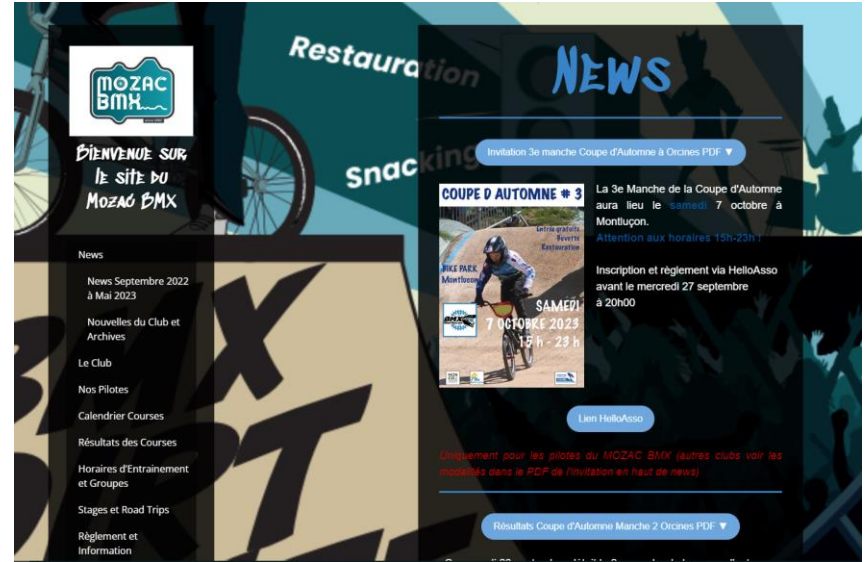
MOZAC BMX

Bienvenue sur le site du Mozac BMX

News

News Septembre 2022 à Mai 2023

Nouvelles du Club et Archives

Le Club

Nos Pilotes

Calendrier Courses

Résultats des Courses

Horaires d'Entrainement et Groupes

Stages et Road Trips

Règlement et Information

Restauration

Snacking

NEWS

Invitation 3e manche Coupe d'Automne à Orcines PDF ▼

COUPE D'AUTOMNE # 3

Entrée gratuite Buvette Restauration

BIKE PARK Montluçon

SAMEDI 7 OCTOBRE 2023 15 h - 23 h

La 3e Manche de la Coupe d'Automne aura lieu le samedi 7 octobre à Montluçon.
Attention aux horaires 15h-23h !

Inscription et règlement via HelloAsso avant le mercredi 27 septembre à 20h00

Lien HelloAsso

Uniquement pour les pilotes du MOZAC BMX (autres clubs voir les modalités dans le PDF de l'invitation en haut de news)

Résultats Coupe d'Automne Manche 2 Orcines PDF ▼

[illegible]